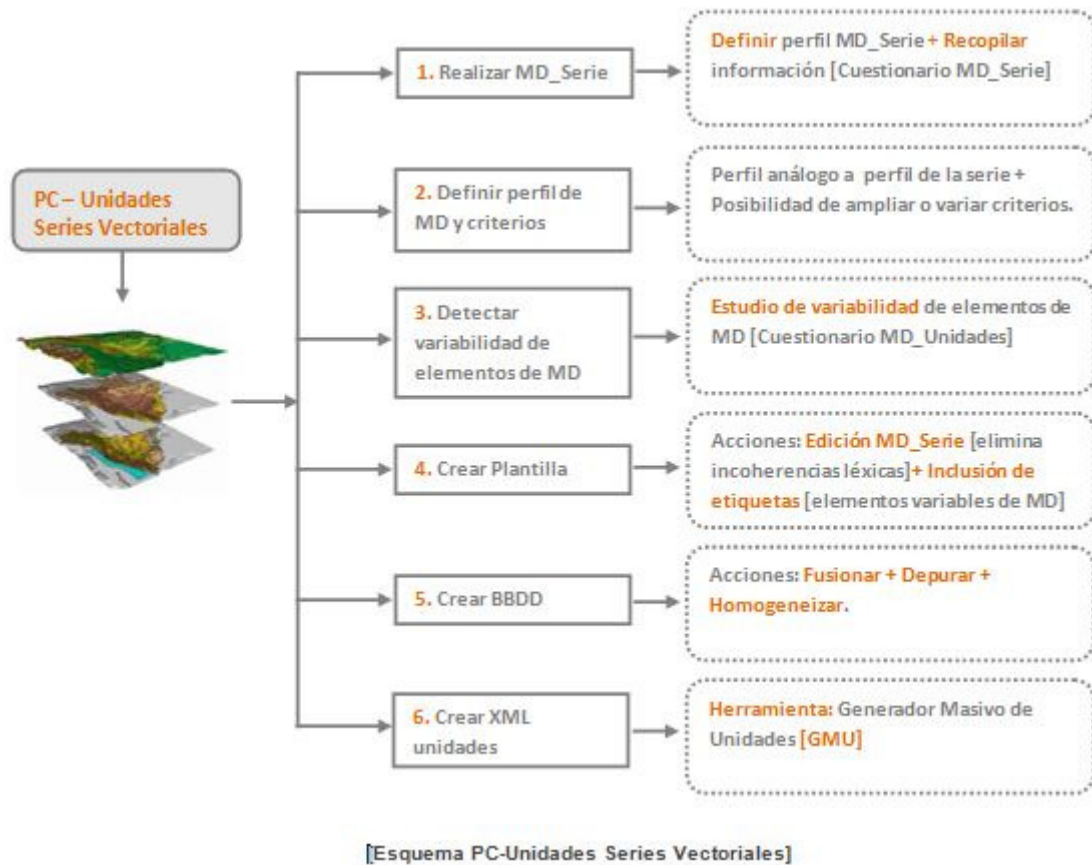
PC – Unidades Series Vectoriales

1. Realizar MD_Serie

Definir perfil MD_Serie + Recopilar información [Cuestionario MD_Serie]

2. Definir perfil de MD y criterios

Perfil análogo a perfil de la serie + Posibilidad de ampliar o variar criterios.

3. Detectar variabilidad de elementos de MD

Estudio de variabilidad de elementos de MD [Cuestionario MD_Unidades]

4. Crear Plantilla

Acciones: Edición MD_Serie [elimina incoherencias léxicas]+ Inclusión de etiquetas [elementos variables de MD]

5. Crear BBDD

Acciones: Fusionar + Depurar + Homogeneizar.

6. Crear XML unidades

Herramienta: Generador Masivo de Unidades [GMU]

[Esquema PC-Unidades Series Vectoriales]